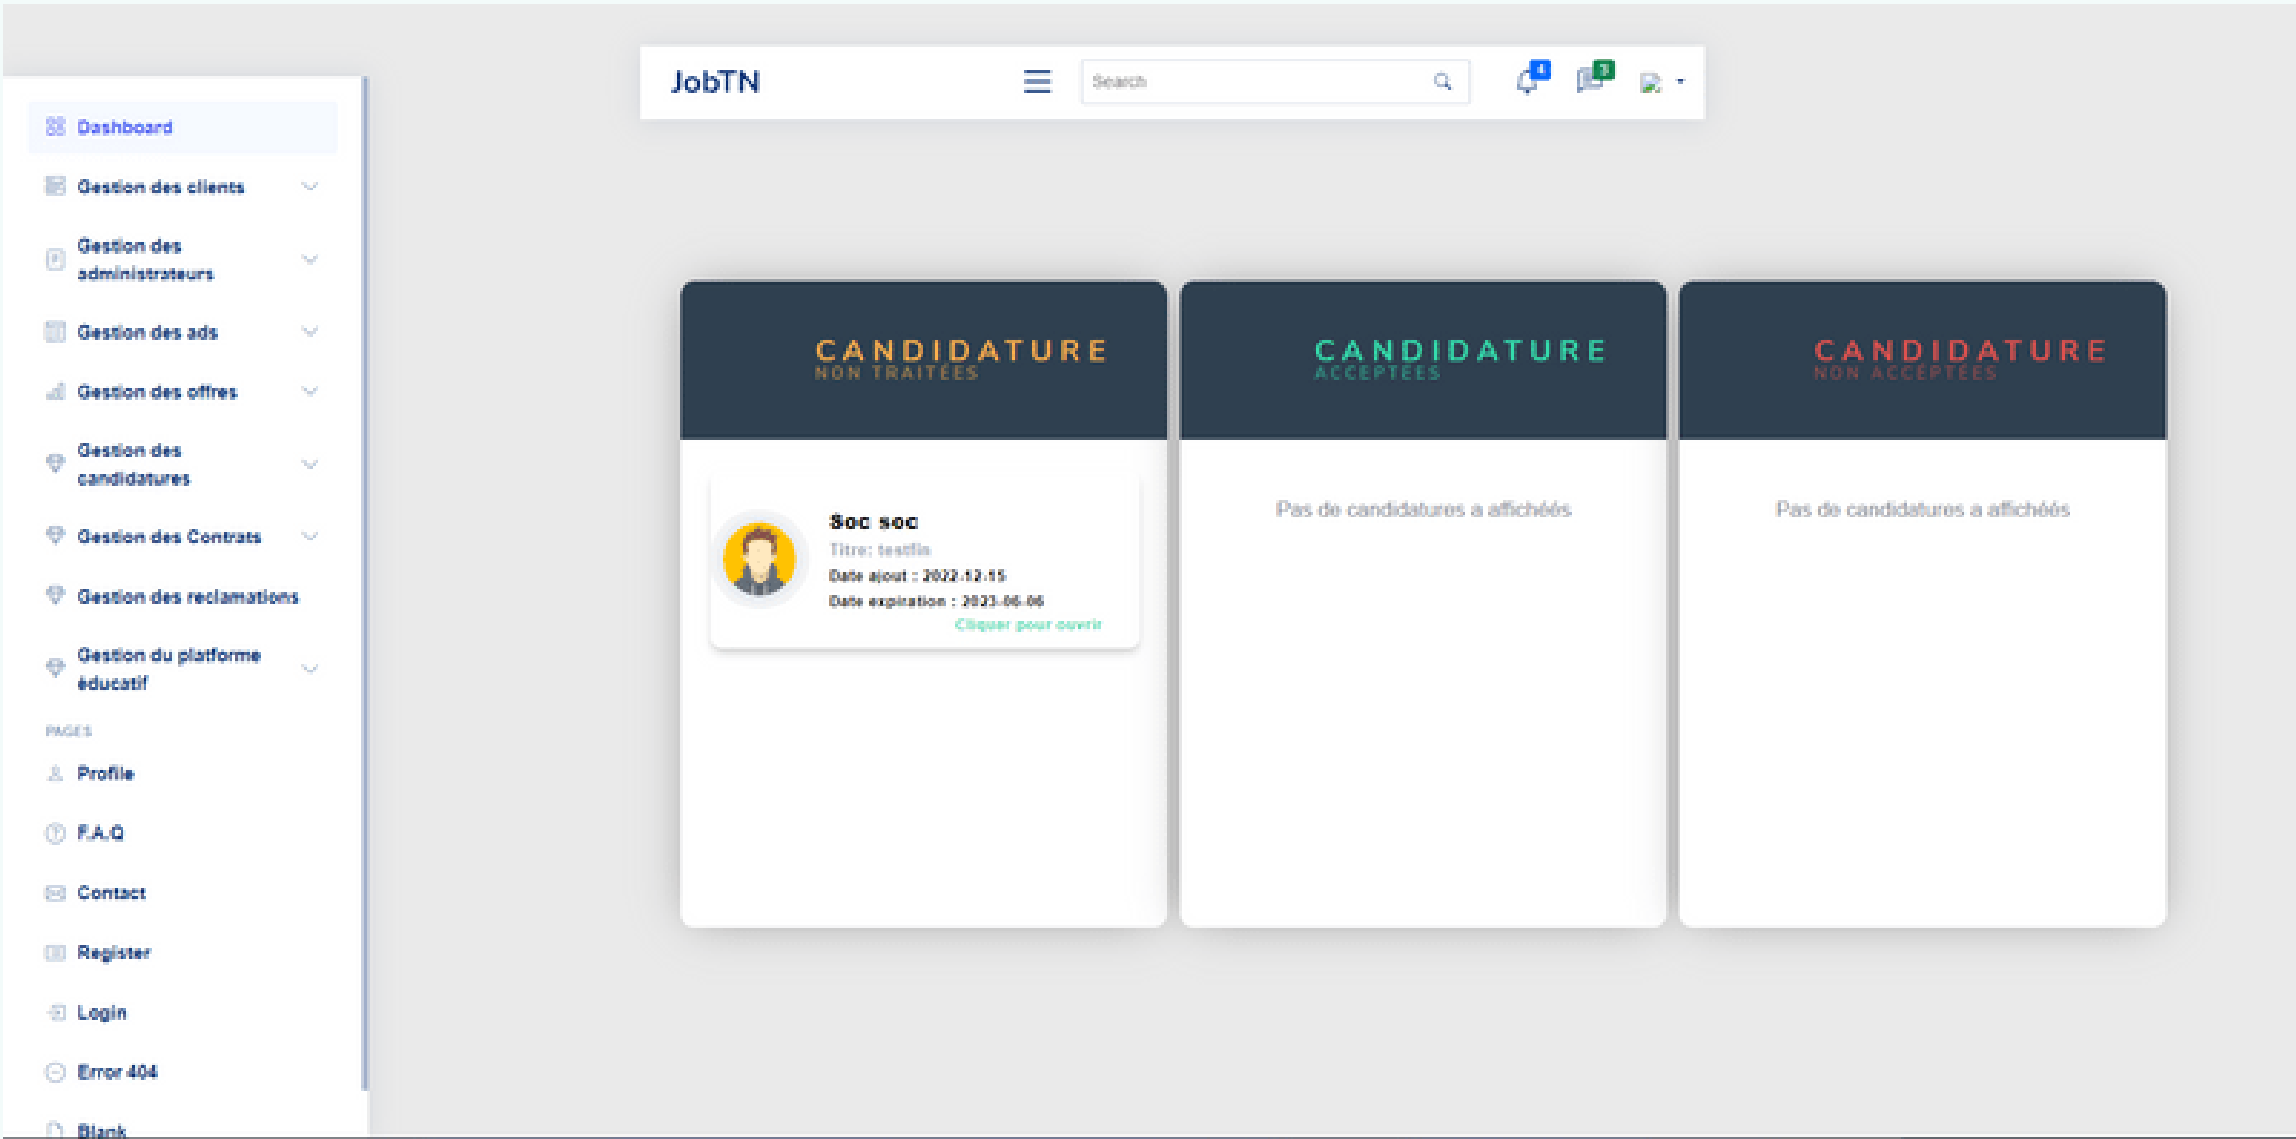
JobTN

Search

4

3

Dashboard

Gestion des clients

Gestion des administrateurs

Gestion des ads

Gestion des offres

Gestion des candidatures

Gestion des Contrats

Gestion des reclamations

Gestion du platforme éducatif

PAGES

Profile

F.A.Q

Contact

Register

Login

Error 404

Blank

CANDIDATURE
NON TRAITÉES

Soc soc
Titre: testfin
Date ajout : 2022-12-15
Date expiration : 2023-06-06
Cliquer pour ouvrir

CANDIDATURE
ACCEPTÉES

Pas de candidatures a affichéés

CANDIDATURE
NON ACCEPTÉES

Pas de candidatures a affichéés